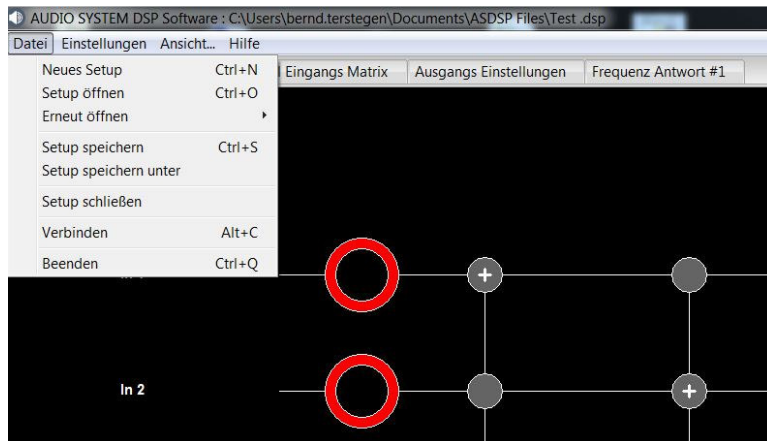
AUDIO SYSTEM DSP Software : C:\Users\bernd.terstegen\Documents\ASDSP Files\Test .dsp

Datei Einstellungen Ansicht... Hilfe

Neues Setup Ctrl+N
Setup öffnen Ctrl+O
Erneut öffnen
Setup speichern Ctrl+S
Setup speichern unter
Setup schließen
Verbinden Alt+C
Beenden Ctrl+Q

Eingangs Matrix | Ausgangs Einstellungen | Frequenz Antwort #1

In 2